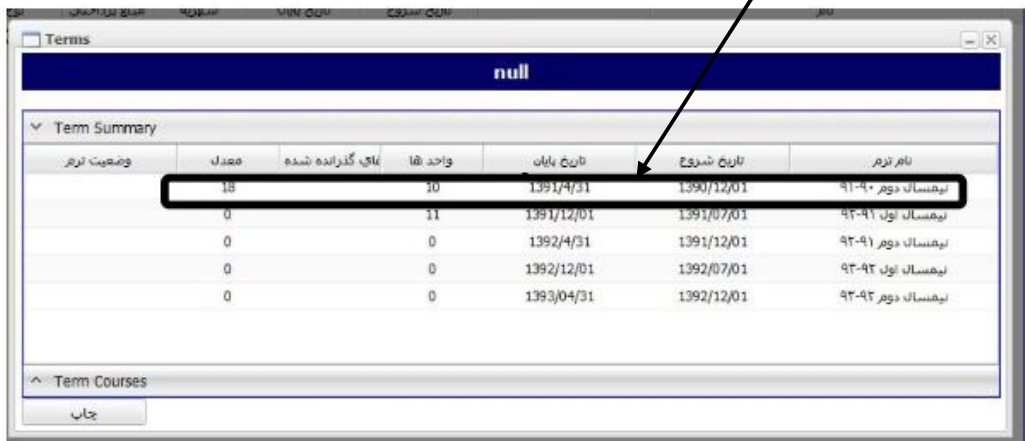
Terms

null

Term Summary

| وضعیت ترم | معدل | اهای گذرانده شده | واحد ها | تاریخ پایان | تاریخ شروع | نام ترم |
|---|---|---|---|---|---|---|
| | 18 | | 10 | 1391/4/31 | 1390/12/01 | نیمسال دوم ۹۰-۹۱ |
| | 0 | | 11 | 1391/12/01 | 1391/07/01 | نیمسال اول ۹۱-۹۲ |
| | 0 | | 0 | 1392/4/31 | 1391/12/01 | نیمسال دوم ۹۱-۹۲ |
| | 0 | | 0 | 1392/12/01 | 1392/07/01 | نیمسال اول ۹۲-۹۳ |
| | 0 | | 0 | 1393/04/31 | 1392/12/01 | نیمسال دوم ۹۲-۹۳ |

Term Courses

چاپ